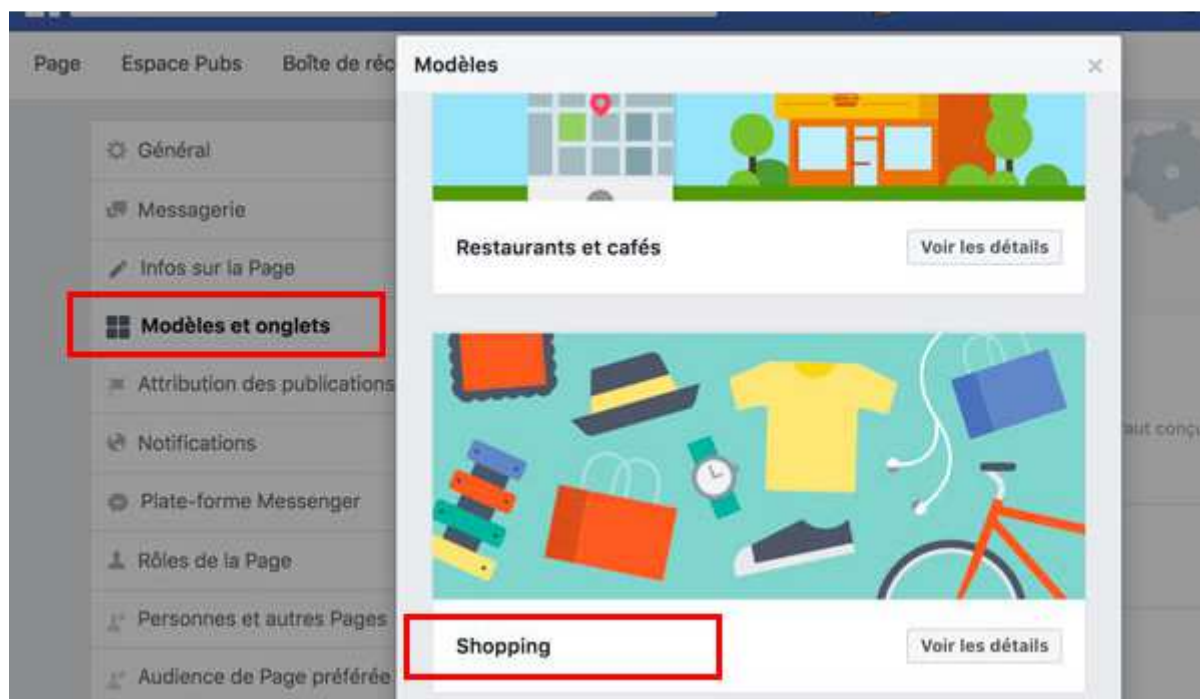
Page Espace Pubs Boîte de réc

Général
Messagerie
Infos sur la Page
Modèles et onglets
Attribution des publications
Notifications
Plate-forme Messenger
Rôles de la Page
Personnes et autres Pages
Audience de Page préférée

Modèles
×

Restaurants et cafés
Voir les détails

Shopping
Voir les détails

aut conçu